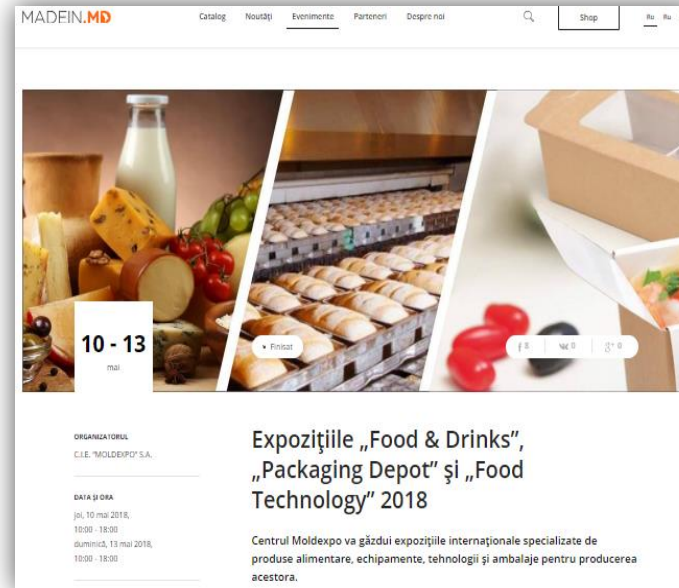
MADEIN.MD

Catalog Noutăți Evenimente Parteneri Despre noi

Shop

Ru Ru

10 - 13
mai

Finisat

f 0 vk 0 g+ 0

ORGANIZATORUL
C.I.E. "MOLDEXPO" S.A.

DATA ȘI ORA
joi, 10 mai 2018, 10:00 - 18:00
duminică, 13 mai 2018, 10:00 - 18:00

Expozițiile „Food & Drinks", „Packaging Depot" și „Food Technology" 2018

Centrul Moldexpo va găzdui expozițiile internaționale specializate de produse alimentare, echipamente, tehnologii și ambalaje pentru producerea acestora.